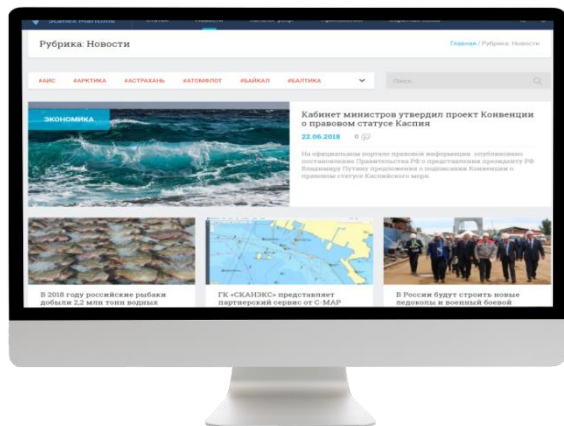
Рубрика: Новости

Главная / Рубрика: Новости

#АИС #АРКТИКА #АСТРАХАНЬ #АТОМФЛОТ #БАЙКАЛ #БАЛТИКА

Поиск

ЭКОНОМИКА

Кабинет министров утвердил проект Конвенции о правовом статусе Каспия

22.06.2018 0

На официальном портале правовой информации опубликовано постановление Правительства РФ о представлении президенту РФ Владимиру Путину предложения о подписании Конвенции о правовом статусе Каспийского моря.

В 2018 году российские рыбаки добыли 2,2 млн тонн водных

ГК «СКАНЭКС» представляет партнерский сервис от C-MAP

В России будут строить новые ледоколы и военный боевой